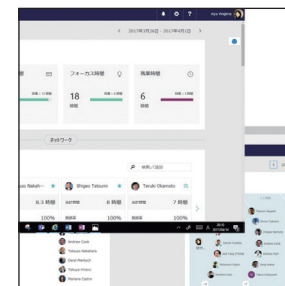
Aya Wagima

< 2017年3月26日 - 2017年4月1日 >

フォーカス時間

残業時間

18

6

時間

時間

ネットワーク

検索人/追加

Nakah...

Shigeo Tatsumi

Teruki Okamoto

8.1 時間

8 時間

7 時間

100%

100%

100%

Andrew Cook

Tatsuo Nakahara

Carol Masiuchi

Tatsuya Hidaka

Tatsuo Hirano

Mariana Castro